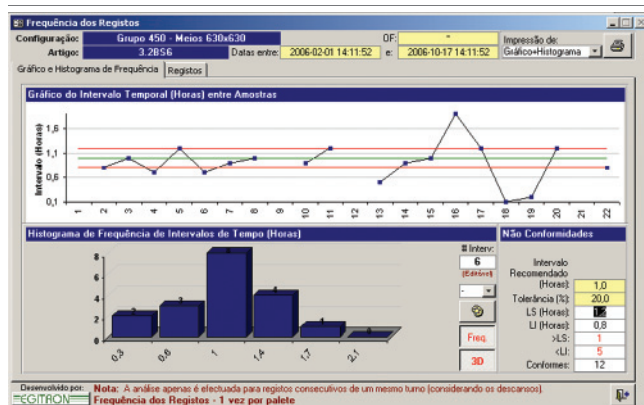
Frequência dos Registos

Configuração: Grupo 450 - Meios 630x630
Artigo: 3.2BS6
OF: *
Datas entre: 2006-02-01 14:11:52 e: 2006-10-17 14:11:52
Impressão de: Gráfico+Histograma

Gráfico e Histograma de Frequência | Registos

Gráfico do Intervalo Temporal (Horas) entre Amostras

Intervalo (Horas)
1,6
1,1
0,6
0,1

2 3 4 5 6 7 8 9 10 11 12 13 14 15 16 17 18 19 20 21 22

Histograma de Frequência de Intervalos de Tempo (Horas)

8
6
4
2
0

2 3 8 4 1 0

0,3 0,8 1 1,4 1,7 2,1

# Interv:
6
(Editável)

Freq.
3D

Não Conformidades

Intervalo Recomendado (Horas): 1,0
Tolerância (%): 20,0
LS (Horas): 1,2
LI (Horas): 0,8
>LS: 1
<LI: 5
Conformes: 12

Desenvolvido por:
EGITRON

Nota: A análise apenas é efectuada para registos consecutivos de um mesmo turno (considerando os descansos).
Frequência dos Registos - 1 vez por palete